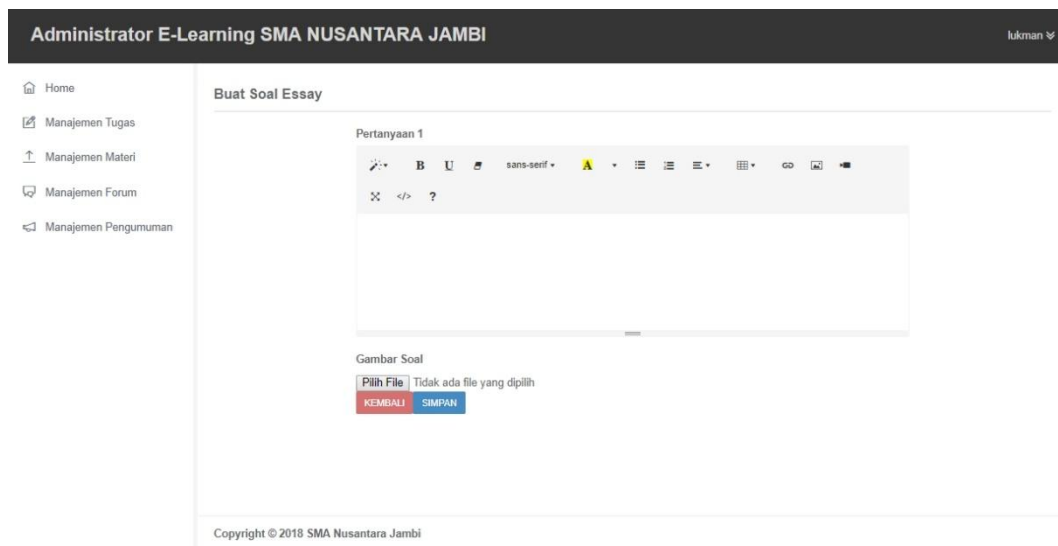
Administrator E-Learning SMA NUSANTARA JAMBI

lukman

Home

Manajemen Tugas

Manajemen Materi

Manajemen Forum

Manajemen Pengumuman

Buat Soal Essay

Pertanyaan 1

B U sans-serif A

?

Gambar Soal

Pilih File Tidak ada file yang dipilih

KEMBALI SIMPAN

Copyright © 2018 SMA Nusantara Jambi